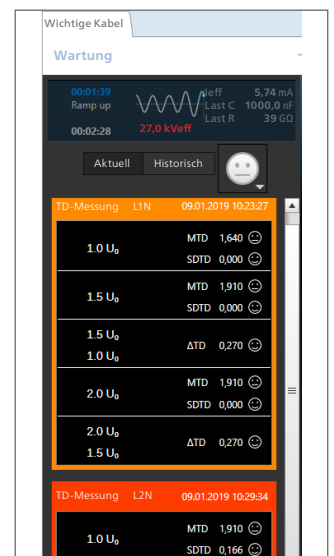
Wichtige Kabel

Wartung

00:01:39
Ramp up
00:02:28
27,0 kVeff
Ueff 5,74 mA
Last C 1000,0 nF
Last R 39 GΩ

Aktuell Historisch

TD-Messung L1N 09.01.2019 10:23:27

| | | |
|---|---|---|
| 1.0 $U_0$ | MTD 1,640 ☺<br>SDTD 0,000 ☺ | |
| 1.5 $U_0$ | MTD 1,910 ☺<br>SDTD 0,000 ☺ | |
| 1.5 $U_0$<br>1.0 $U_0$ | ΔTD 0,270 ☺ | |
| 2.0 $U_0$ | MTD 1,910 ☺<br>SDTD 0,000 ☺ | |
| 2.0 $U_0$<br>1.5 $U_0$ | ΔTD 0,270 ☺ | |

TD-Messung L2N 09.01.2019 10:29:34

| | |
|---|---|
| 1.0 $U_0$ | MTD 1,910 ☺<br>SDTD 0,166 ☺ |